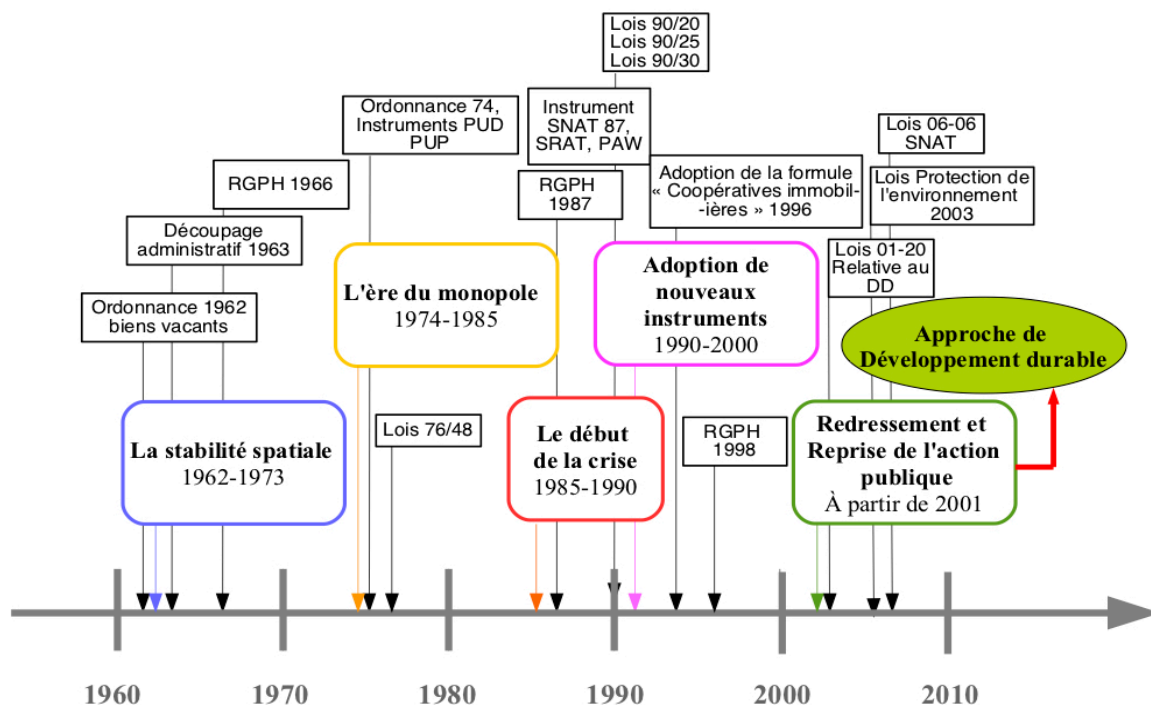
Lois 90/20
Lois 90/25
Lois 90/30

Ordonnance 74, Instruments PUD PUP

Instrument SNAT 87, SRAT, PAW

Lois 06-06 SNAT

RGPH 1966

Adoption de la formule « Coopératives immobil-ières » 1996

RGPH 1987

Lois Protection de l'environnement 2003

Découpage administratif 1963

Lois 01-20 Relative au DD

Ordonnance 1962 biens vacants

L'ère du monopole
1974-1985

Adoption de nouveaux instruments
1990-2000

Approche de Développement durable

La stabilité spatiale
1962-1973

Lois 76/48

Le début de la crise
1985-1990

RGPH 1998

Redressement et Reprise de l'action publique
À partir de 2001

1960 1970 1980 1990 2000 2010